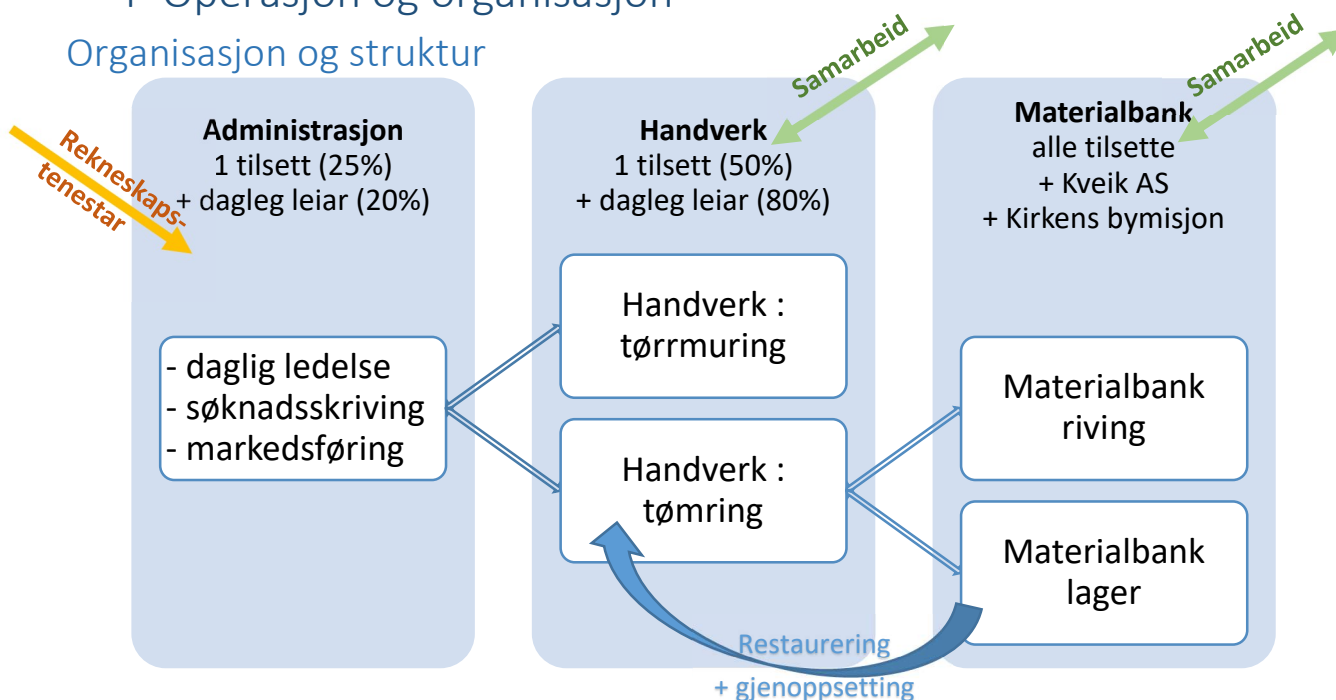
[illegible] Operasjon og organisasjon
Organisasjon og struktur

Rekneskaps-tenestar

Administrasjon
1 tilsett (25%)
+ dagleg leiar (20%)

- daglig ledelse
- søknadsskriving
- markedsføring

Samarbeid

Handverk
1 tilsett (50%)
+ dagleg leiar (80%)

Handverk : tørrmuring

Handverk : tømring

Samarbeid

Materialbank
alle tilsette
+ Kveik AS
+ Kirkens bymisjon

Materialbank riving

Materialbank lager

Restaurering
+ gjenoppsetting